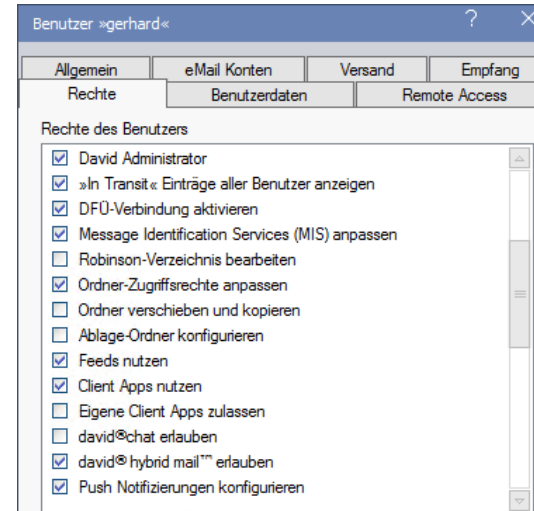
Benutzer »gerhard«

?

Allgemein | eMail Konten | Versand | Empfang
Rechte | Benutzerdaten | Remote Access

Rechte des Benutzers

David Administrator
»In Transit« Einträge aller Benutzer anzeigen
DFÜ-Verbindung aktivieren
Message Identification Services (MIS) anpassen
Robinson-Verzeichnis bearbeiten
Ordner-Zugriffsrechte anpassen
Ordner verschieben und kopieren
Ablage-Ordner konfigurieren
Feeds nutzen
Client Apps nutzen
Eigene Client Apps zulassen
david®chat erlauben
david® hybrid mail™ erlauben
Push Notifizierungen konfigurieren